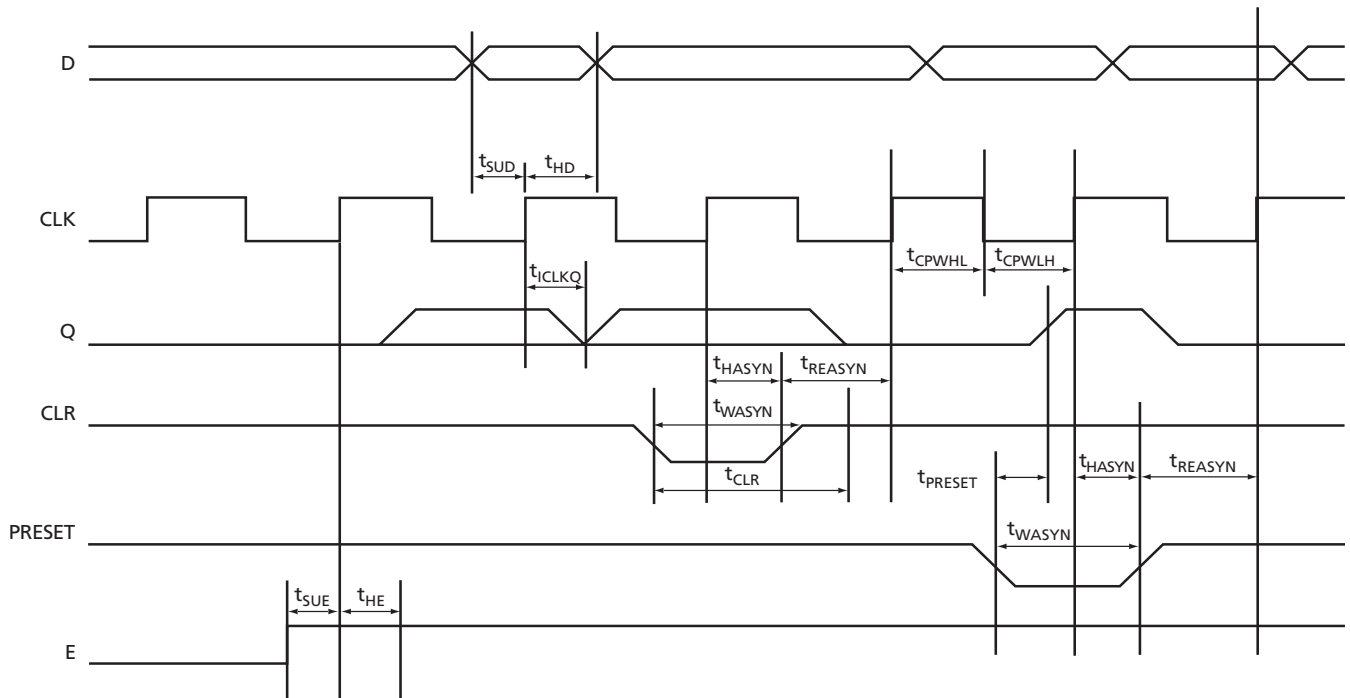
D

$t_{SUD}$ $t_{HD}$

CLK

$t_{ICLKQ}$

$t_{CPWHL}$ $t_{CPWLH}$

Q

$t_{HASYN}$ $t_{REASYN}$

CLR

$t_{WASYN}$

$t_{CLR}$

$t_{PRESET}$

$t_{HASYN}$ $t_{REASYN}$

PRESET

$t_{WASYN}$

$t_{SUE}$ $t_{HE}$

E